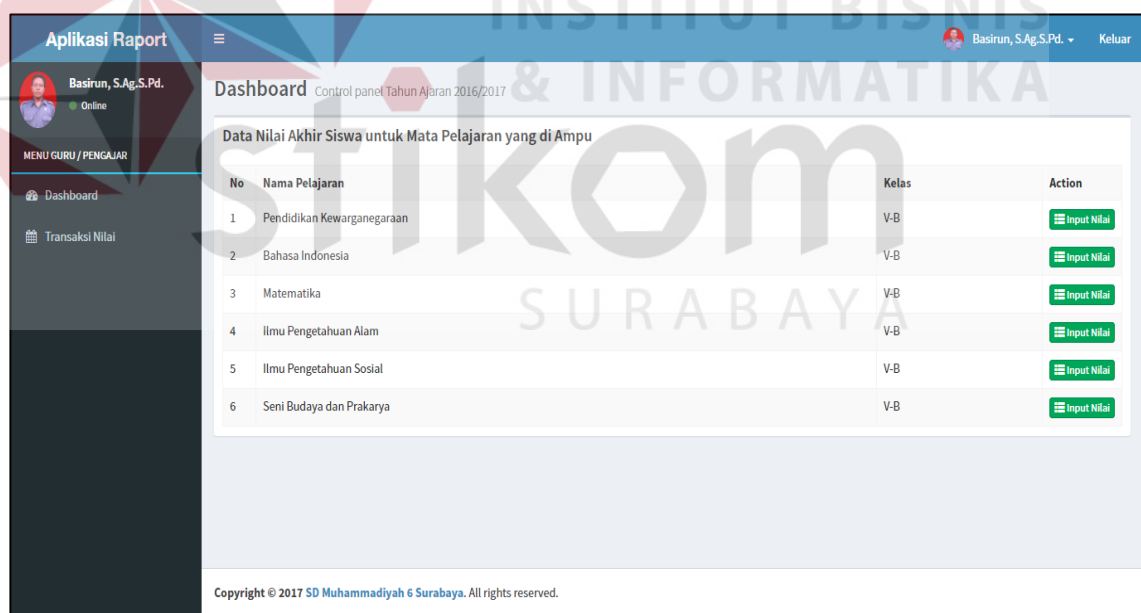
INSTITUT BISNIS & INFORMATIKA

stikom

SURABAYA

Aplikasi Raport

Basirun, S.Ag.S.Pd.

Keluar

Basirun, S.Ag.S.Pd.
Online

MENU GURU / PENGAJAR

Dashboard

Transaksi Nilai

Dashboard Control panel Tahun Ajaran 2016/2017

Data Nilai Akhir Siswa untuk Mata Pelajaran yang di Ampu

| No | Nama Pelajaran | Kelas | Action |
|---|---|---|---|
| 1 | Pendidikan Kewarganegaraan | V-B | Input Nilai |
| 2 | Bahasa Indonesia | V-B | Input Nilai |
| 3 | Matematika | V-B | Input Nilai |
| 4 | Ilmu Pengetahuan Alam | V-B | Input Nilai |
| 5 | Ilmu Pengetahuan Sosial | V-B | Input Nilai |
| 6 | Seni Budaya dan Prakarya | V-B | Input Nilai |

Copyright © 2017 SD Muhammadiyah 6 Surabaya. All rights reserved.